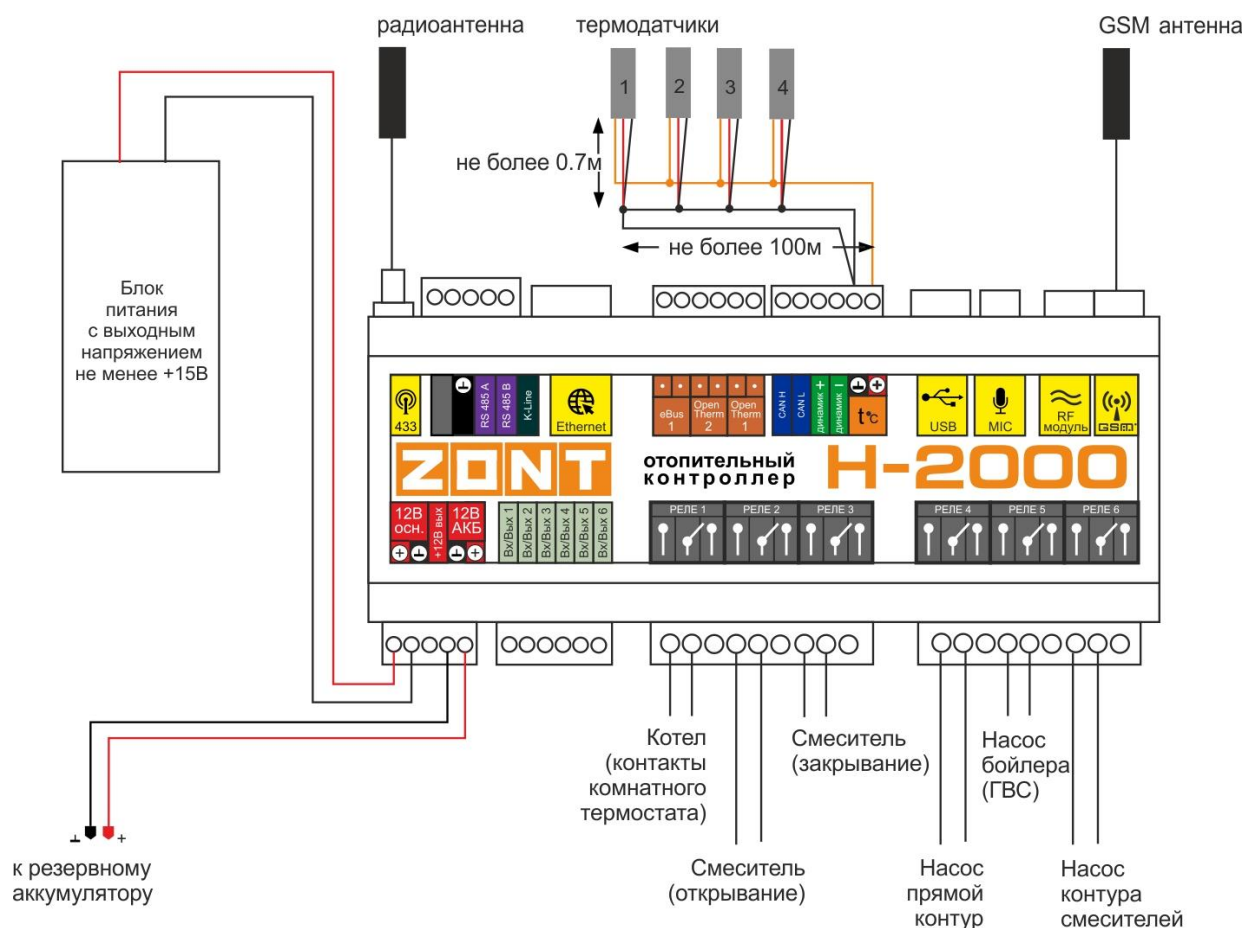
радиоантенна

термодатчики

GSM антенна

1
2
3
4

не более 0.7м

не более 100м

Блок питания с выходным напряжением не менее +15В

433

RS 485 A
RS 485 B
K-Line

Ethernet

eBus 1
Open Therm 2
Open Therm 1

CAN H
CAN L
динамик +
динамик −

t°C

USB

MIC

RF модуль

GSM

ZONT

отопительный контроллер

H-2000

12В осн.
+12В вых
12В АКБ

Вх/Вых 1
Вх/Вых 2
Вх/Вых 3
Вх/Вых 4
Вх/Вых 5
Вх/Вых 6

РЕЛЕ 1
РЕЛЕ 2
РЕЛЕ 3
РЕЛЕ 4
РЕЛЕ 5
РЕЛЕ 6

Котел (контакты комнатного термостата)

Смеситель (закрывание)

Насос бойлера (ГВС)

к резервному аккумулятору

Смеситель (открывание)

Насос прямой контур

Насос контура смесителей